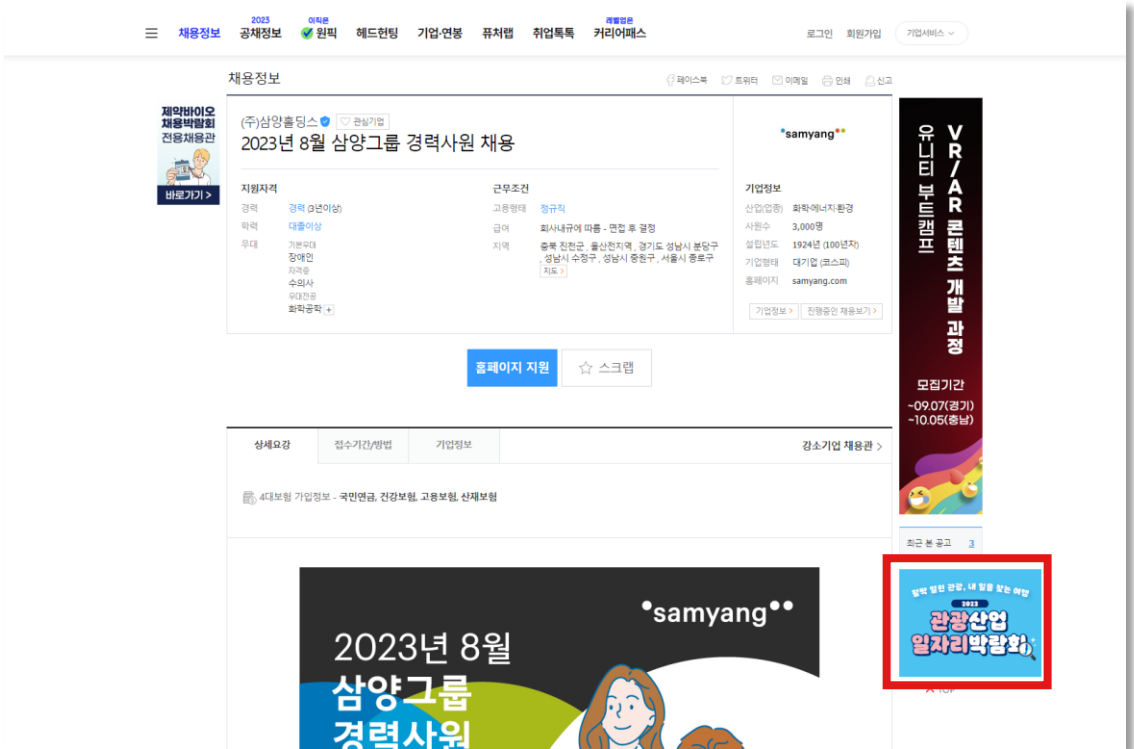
채용정보 2023 공채정보 이직은 원픽 헤드헌팅 기업·연봉 퓨처랩 취업톡톡 레벨업은 커리어패스 로그인 회원가입 기업서비스

채용정보

페이스북 트위터 이메일 인쇄 신고

제약바이오 채용박람회 전용채용관 바로가기 >

(주)삼양홀딩스 관심기업

2023년 8월 삼양그룹 경력사원 채용

지원자격

경력 경력 (3년이상)

학력 대졸이상

우대 기본우대 장애인 자격증 수의사 우대전공 화학공학 +

근무조건

고용형태 정규직

급여 회사내규에 따름 - 면접 후 결정

지역 충북 진천군 , 울산전지역 , 경기도 성남시 분당구 , 성남시 수정구 , 성남시 중원구 , 서울시 종로구 지도 >

samyang

기업정보

산업(업종) 화학·에너지·환경

사원수 3,000명

설립년도 1924년 (100년차)

기업형태 대기업 (코스피)

홈페이지 samyang.com

기업정보 > 진행중인 채용보기 >

홈페이지 지원 스크랩

상세요강 접수기간/방법 기업정보 강소기업 채용관 >

4대보험 가입정보 - 국민연금, 건강보험, 고용보험, 산재보험

samyang

2023년 8월

삼양그룹

경력사원

유니티 부트캠프 VR/AR 콘텐츠 개발 과정

모집기간

~09.07(경기)

~10.05(충남)

최근 본 공고 3

일할 맛은 관광, 내 일을 찾는 여행

2023

관광산업 일자리박람회

TOP